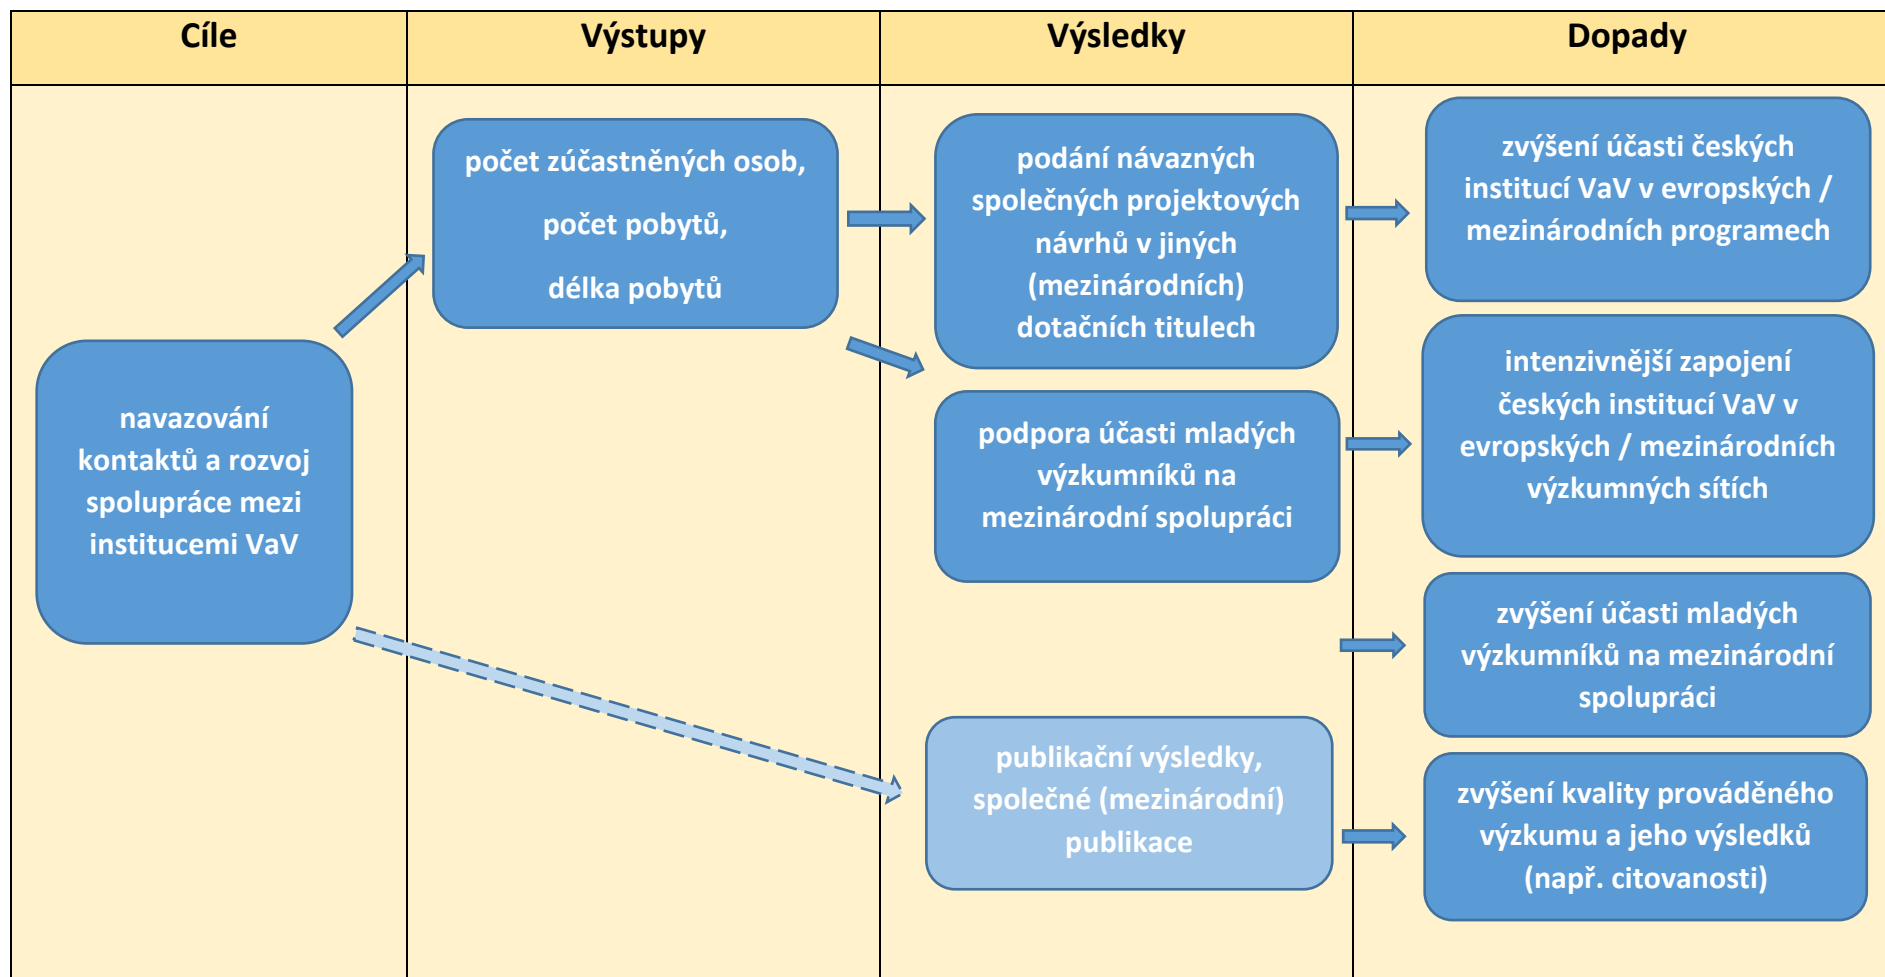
| Cíle | Výstupy | Výsledky | Dopady |
|---|---|---|---|

navazování kontaktů a rozvoj spolupráce mezi institucemi VaV

počet zúčastněných osob,

počet pobytů,

délka pobytů

podání návazných společných projektových návrhů v jiných (mezinárodních) dotačních titulech

podpora účasti mladých výzkumníků na mezinárodní spolupráci

publikační výsledky, společné (mezinárodní) publikace

zvýšení účasti českých institucí VaV v evropských / mezinárodních programech

intenzivnější zapojení českých institucí VaV v evropských / mezinárodních výzkumných sítích

zvýšení účasti mladých výzkumníků na mezinárodní spolupráci

zvýšení kvality prováděného výzkumu a jeho výsledků (např. citovanosti)